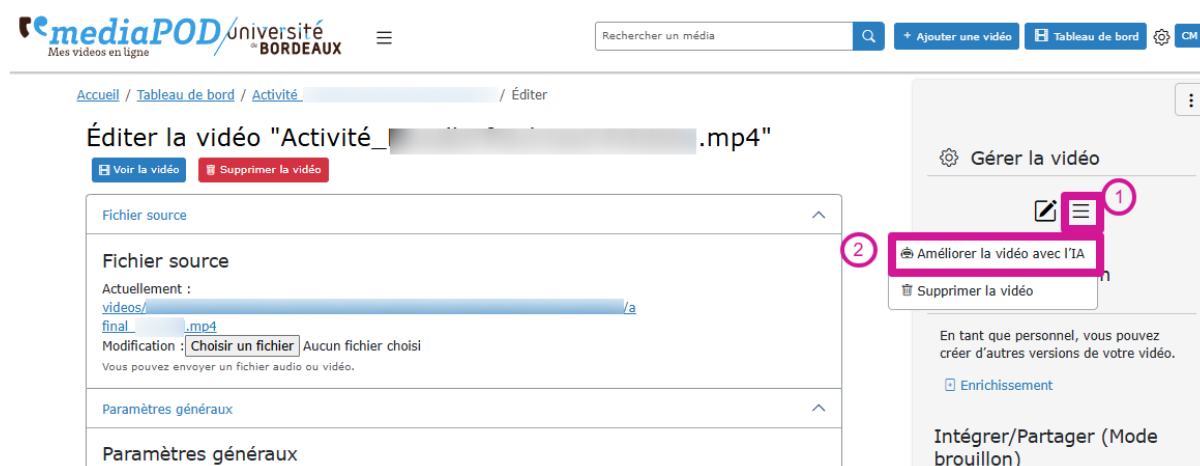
mediaPOD université de BORDEAUX
Mes videos en ligne

Rechercher un média

+ Ajouter une vidéo
Tableau de bord
CM

Accueil / Tableau de bord / Activité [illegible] / Éditer

Éditer la vidéo "Activité_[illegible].mp4"

Voir la vidéo
Supprimer la vidéo

Fichier source

Fichier source
Actuellement :
videos/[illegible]/a
final_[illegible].mp4
Modification : Choisir un fichier Aucun fichier choisi
Vous pouvez envoyer un fichier audio ou vidéo.

Paramètres généraux

Paramètres généraux

Gérer la vidéo

1

2

Améliorer la vidéo avec l'IA

Supprimer la vidéo

En tant que personnel, vous pouvez créer d'autres versions de votre vidéo.

Enrichissement

Intégrer/Partager (Mode brouillon)